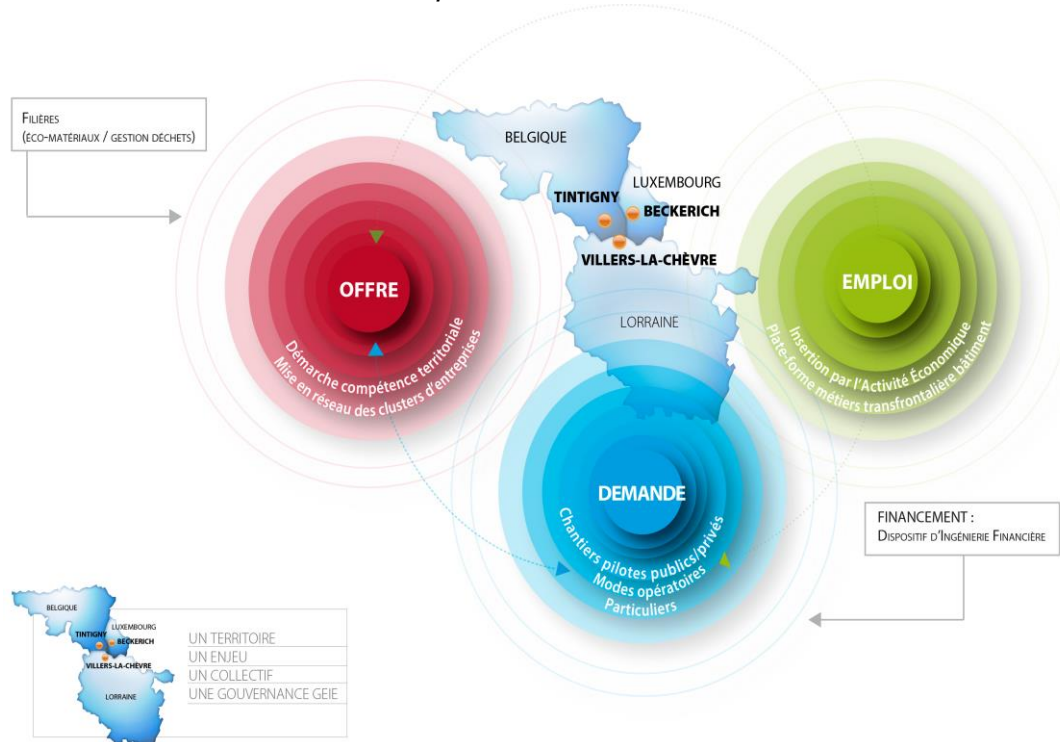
FILIÈRES
(ÉCO-MATÉRIAUX / GESTION DÉCHETS)

BELGIQUE

LUXEMBOURG

TINTIGNY

BECKERICH

VILLERS-LA-CHÈVRE

LORRAINE

OFFRE

Démarche compétence territoriale
Mise en réseau des clusters d'entreprises

EMPLOI

Insertion par l'Activité Économique
Plate-forme métiers transfrontalière bâtiment

DEMANDE

Chantiers pilotes publics/privés
Modes opératoires
Particuliers

FINANCEMENT :
DISPOSITIF D'INGÉNIERIE FINANCIÈRE

BELGIQUE
LUXEMBOURG
TINTIGNY
BECKERICH
VILLERS-LA-CHÈVRE
LORRAINE

UN TERRITOIRE
UN ENJEU
UN COLLECTIF
UNE GOUVERNANCE GEIE